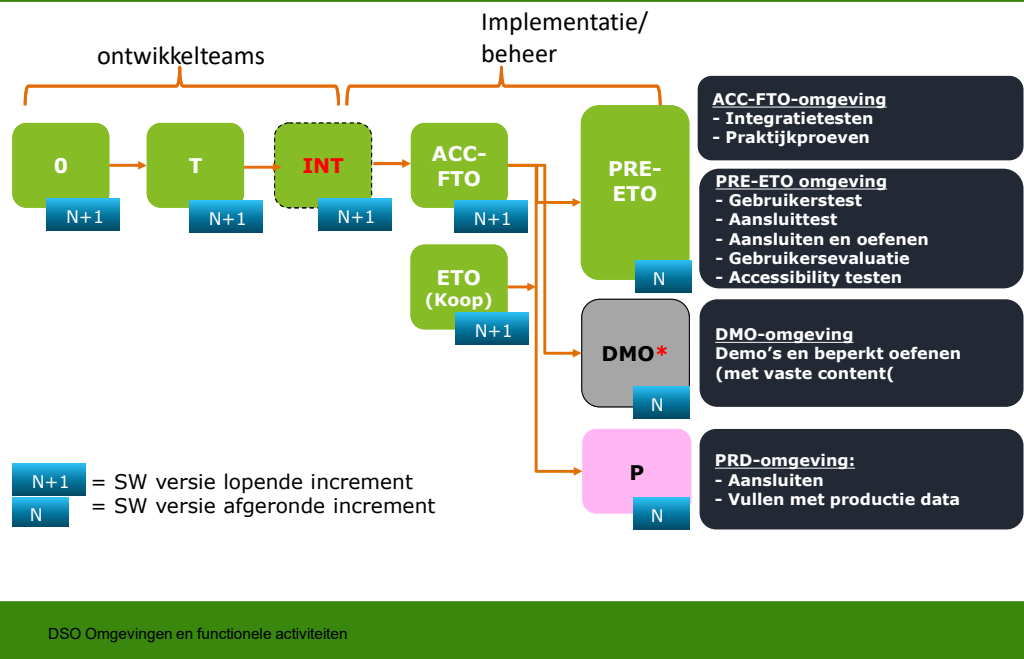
ontwikkelteams

Implementatie/ beheer

0
N+1

T
N+1

INT
N+1

ACC-FTO
N+1

ETO (Koop)
N+1

PRE-ETO
N

DMO*
N

P
N

ACC-FTO-omgeving
- Integratietesten
- Praktijkproeven

PRE-ETO omgeving
- Gebruikerstest
- Aansluittest
- Aansluiten en oefenen
- Gebruikersevaluatie
- Accessibility testen

DMO-omgeving
Demo's en beperkt oefenen (met vaste content(

PRD-omgeving:
- Aansluiten
- Vullen met productie data

N+1 = SW versie lopende increment
N = SW versie afgeronde increment

DSO Omgevingen en functionele activiteiten